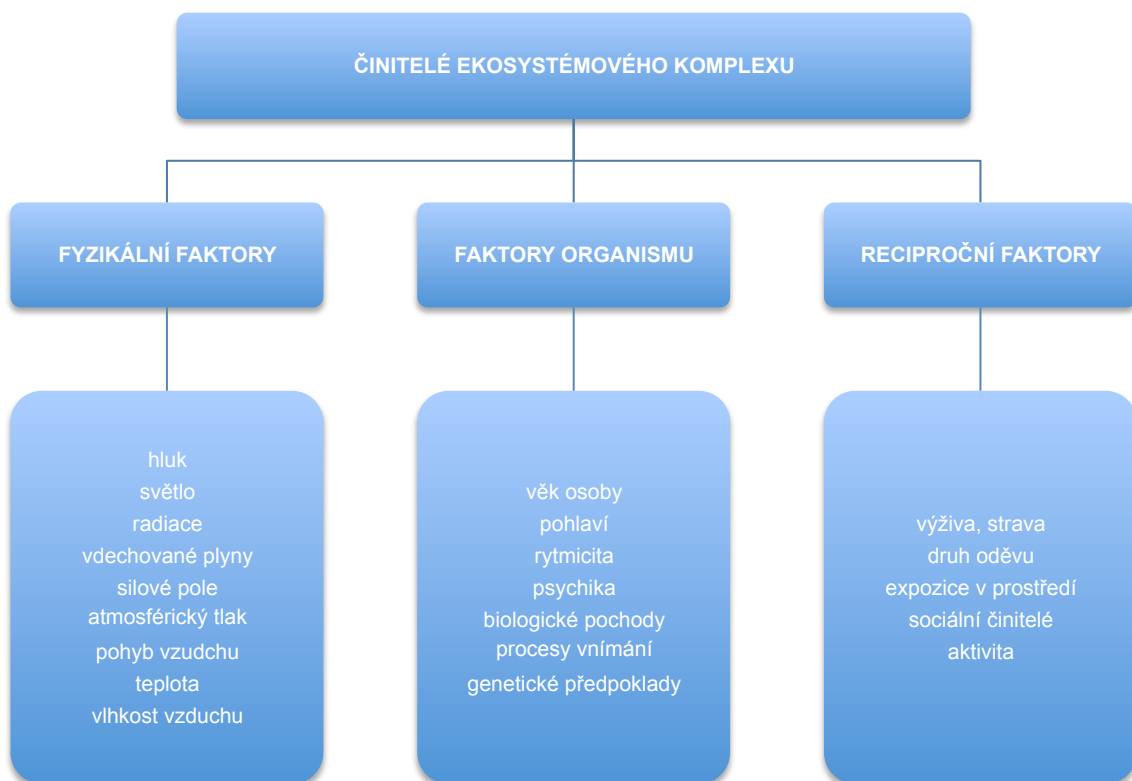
ČINITELÉ EKOSYSTÉMOVÉHO KOMPLEXU

FYZIKÁLNÍ FAKTORY

FAKTORY ORGANISMU

RECIPROČNÍ FAKTORY

hluk
světlo
radiace
vdechované plyny
silové pole
atmosférický tlak
pohyb vzudchu
teplota
vlhkost vzduchu

věk osoby
pohlaví
rytmicita
psychika
biologické pochody
procesy vnímání
genetické předpoklady

výživa, strava
druh oděvu
expozice v prostředí
sociální činitelé
aktivita